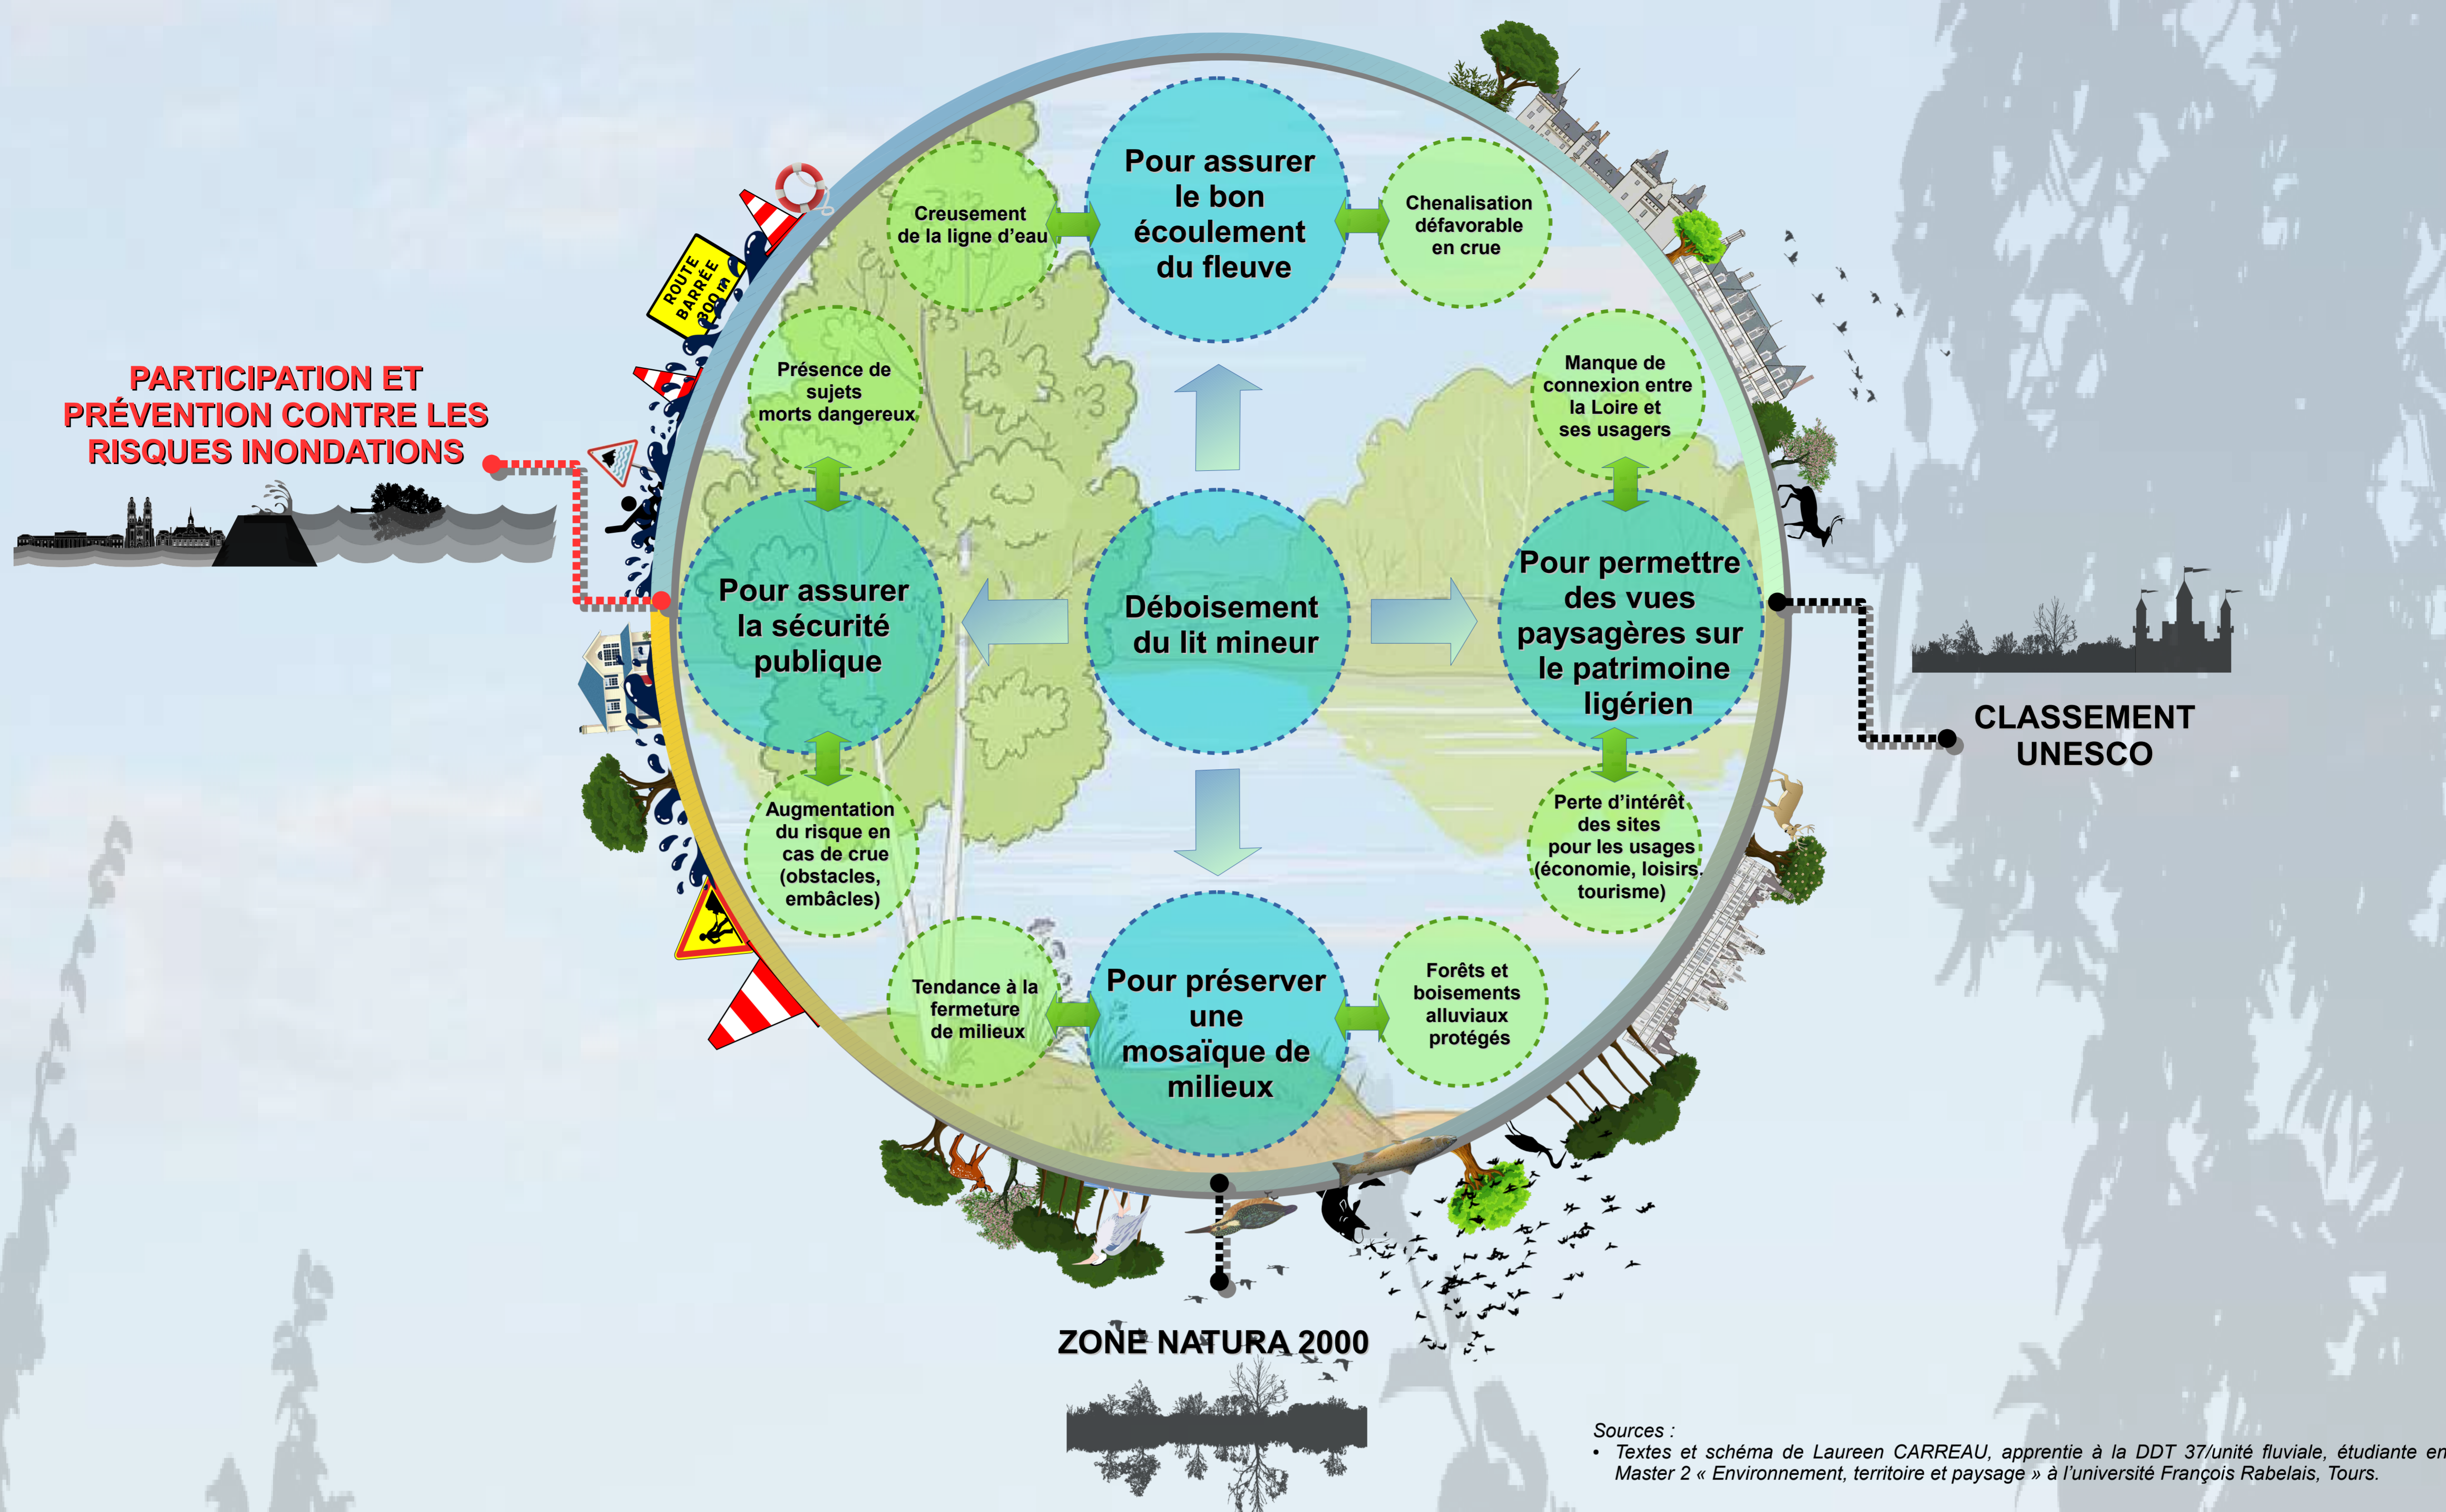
PARTICIPATION ET PRÉVENTION CONTRE LES RISQUES INONDATIONS

ROUTE BARRÉE 200 m

Creusement de la ligne d'eau

Pour assurer le bon écoulement du fleuve

Chenalisation défavorable en crue

Présence de sujets morts dangereux

Manque de connexion entre la Loire et ses usagers

Pour assurer la sécurité publique

Déboisement du lit mineur

Pour permettre des vues paysagères sur le patrimoine ligérien

CLASSEMENT UNESCO

Augmentation du risque en cas de crue (obstacles, embâcles)

Perte d'intérêt des sites pour les usages (économie, loisirs, tourisme)

Tendance à la fermeture de milieux

Pour préserver une mosaïque de milieux

Forêts et boisements alluviaux protégés

ZONE NATURA 2000

Sources :
• Textes et schéma de Laureen CARREAU, apprentie à la DDT 37/unité fluviale, étudiante en Master 2 « Environnement, territoire et paysage » à l'université François Rabelais, Tours.